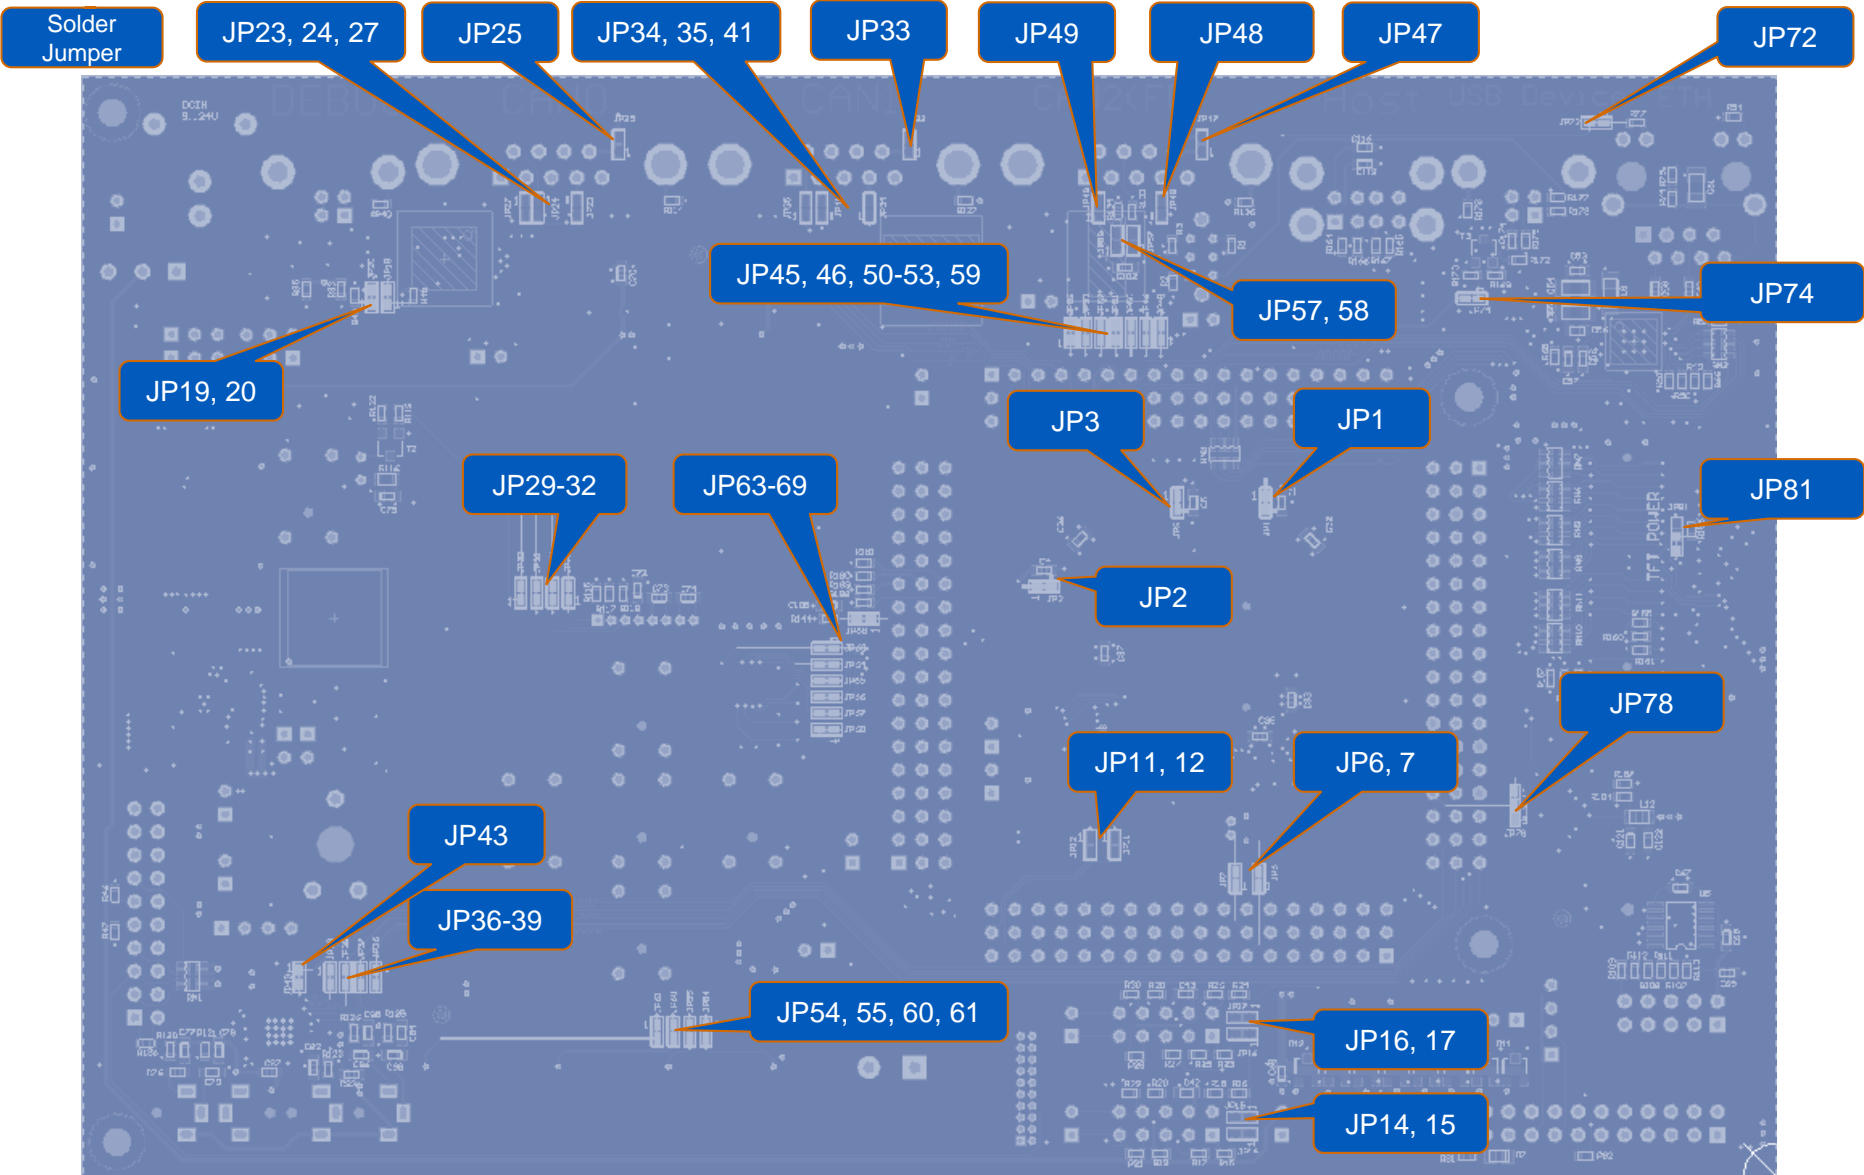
Solder Jumper

JP23, 24, 27

JP25

JP34, 35, 41

JP33

JP49

JP48

JP47

JP72

JP45, 46, 50-53, 59

JP57, 58

JP74

JP19, 20

JP3

JP1

JP29-32

JP63-69

JP81

JP2

JP78

JP11, 12

JP6, 7

JP43

JP36-39

JP54, 55, 60, 61

JP16, 17

JP14, 15